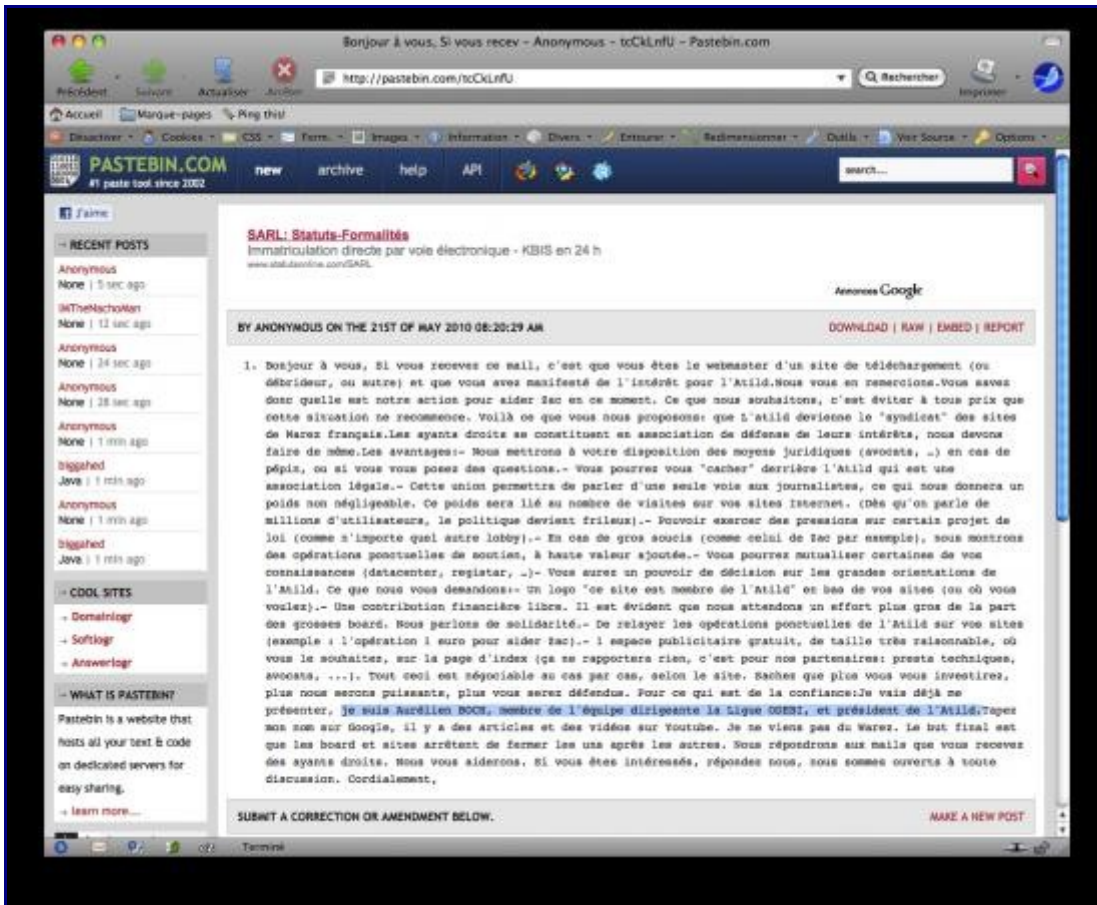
Bonjour à vous, Si vous recev - Anonymous - tcCkLnfU - Pastebin.com

Précédent Suivant Actualiser Arrêter http://pastebin.com/tcCkLnfU Rechercher Imprimer

Accueil Marque-pages Ping this!

Désactiver Cookies CSS Form. Images Information Divers Entourer Redimensionner Outils Voir Source Options

PASTEBIN.COM #1 paste tool since 2002 new archive help API search...

J'aime

- RECENT POSTS

Anonymous
None | 5 sec ago

IMTheNachoMan
None | 12 sec ago

Anonymous
None | 24 sec ago

Anonymous
None | 28 sec ago

Anonymous
None | 1 min ago

biggahed
Java | 1 min ago

Anonymous
None | 1 min ago

biggahed
Java | 1 min ago

- COOL SITES

Domainlogr
Softlogr
Answerlogr

- WHAT IS PASTEBIN?

Pastebin is a website that hosts all your text & code on dedicated servers for easy sharing.

learn more...

SARL: Statuts-Formalités
Immatriculation directe par voie électronique - KBIS en 24 h
www.statutsonline.com/SARL

Annonces Google

BY ANONYMOUS ON THE 21ST OF MAY 2010 08:20:29 AM

DOWNLOAD | RAW | EMBED | REPORT

1. Bonjour à vous, Si vous recevez ce mail, c'est que vous êtes le webmaster d'un site de téléchargement (ou débrideur, ou autre) et que vous avez manifesté de l'intérêt pour l'Atild.Nous vous en remercions.Vous savez donc quelle est notre action pour aider Zac en ce moment. Ce que nous souhaitons, c'est éviter à tous prix que cette situation ne recommence. Voilà ce que vous nous proposons: que L'atild devienne le "syndicat" des sites de Warez français.Les ayants droits se constituent en association de défense de leurs intérêts, nous devons faire de même.Les avantages:- Nous mettrons à votre disposition des moyens juridiques (avocats, …) en cas de pépin, ou si vous vous posez des questions.- Vous pourrez vous "cacher" derrière l'Atild qui est une association légale.- Cette union permettra de parler d'une seule voix aux journalistes, ce qui nous donnera un poids non négligeable. Ce poids sera lié au nombre de visites sur vos sites Internet. (Dès qu'on parle de millions d'utilisateurs, la politique devient frileux).- Pouvoir exercer des pressions sur certain projet de loi (comme n'importe quel autre lobby).- En cas de gros soucis (comme celui de Zac par exemple), nous montrons des opérations ponctuelles de soutien, à haute valeur ajoutée.- Vous pourrez mutualiser certaines de vos connaissances (datacenter, registar, …)- Vous aurez un pouvoir de décision sur les grandes orientations de l'Atild. Ce que nous vous demandons:- Un logo "ce site est membre de l'Atild" en bas de vos sites (ou où vous voulez).- Une contribution financière libre. Il est évident que nous attendons un effort plus gros de la part des grosses board. Nous parlons de solidarité.- De relayer les opérations ponctuelles de l'Atild sur vos sites (exemple : l'opération 1 euro pour aider Zac).- 1 espace publicitaire gratuit, de taille très raisonnable, où vous le souhaitez, sur la page d'index (ça ne rapportera rien, c'est pour nos partenaires: prests techniques, avocats, ...). Tout ceci est négociable au cas par cas, selon le site. Sachez que plus vous vous investirez, plus nous serons puissants, plus vous serez défendus. Pour ce qui est de la confiance:Je vais déjà me présenter, je suis Aurélien BOCH, membre de l'équipe dirigeante la Ligue ODEBI, et président de l'Atild.Taper mon nom sur Google, il y a des articles et des vidéos sur Youtube. Je ne viens pas du Warez. Le but final est que les board et sites arrêtent de fermer les uns après les autres. Nous répondrons aux mails que vous recevez des ayants droits. Nous vous aiderons. Si vous êtes intéressés, répondez nous, nous sommes ouverts à toute discussion. Cordialement,

SUBMIT A CORRECTION OR AMENDMENT BELOW.

MAKE A NEW POST

Terminé